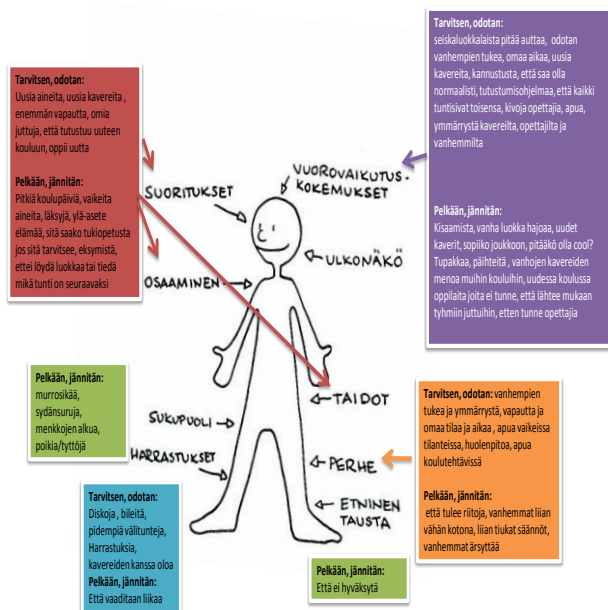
Tarvitsen, odotan:
Uusia aineita, uusia kavereita , enemmän vapautta, omia juttuja, että tutustuu uuteen kouluun, oppii uutta

Pelkään, jännitän:
Pitkiä koulupäiviä, vaikeita aineita, läksyjä, ylä-aste elämää, sitä saako tukiopetusta jos sitä tarvitsee, eksymistä, ettei löydä luokkaa tai tiedä mikä tunti on seuraavaksi

Tarvitsen, odotan:
seiskaluokkalaista pitää auttaa, odotan vanhempien tukea, omaa aikaa, uusia kavereita, kannustusta, että saa olla normaalisti, tutustumisohjelmaa, että kaikki tuntisivat toisensa, kivoja opettajia, apua, ymmärrystä kavereilta, opettajilta ja vanhemmilta

Pelkään, jännitän:
Kisaamista, vanha luokka hajoaa, uudet kaverit, sopiiko joukkoon, pitääkö olla cool? Tupakkaa, päihteitä , vanhojen kavereiden menoa muihin kouluihin, uudessa koulussa oppilaita joita ei tunne, että lähtee mukaan tyhmiin juttuihin, etten tunne opettajia

VUOROVAIKUTUS-KOKEMUKSET

SUORITUKSET

ULKONÄKÖ

OSAAMINEN

Pelkään, jännitän:
murrosikää, sydänsuruja, menkkojen alkua, poikia/tyttöjä

TAIDOT

SUKUPUOLI

HARRASTUKSET

PERHE

ETNINEN TAUSTA

Tarvitsen, odotan: vanhempien tukea ja ymmärrystä, vapautta ja omaa tilaa ja aikaa , apua vaikeissa tilanteissa, huolenpitoa, apua koulutehtävissä

Pelkään, jännitän:
että tulee riitoja, vanhemmat liian vähän kotona, liian tiukat säännöt, vanhemmat ärsyttää

Tarvitsen, odotan:
Diskoja , bileitä, pidempiä välitunteja, Harrastuksia, kavereiden kanssa oloa
Pelkään, jännitän:
Että vaaditaan liikaa

Pelkään, jännitän:
Että ei hyväksytä